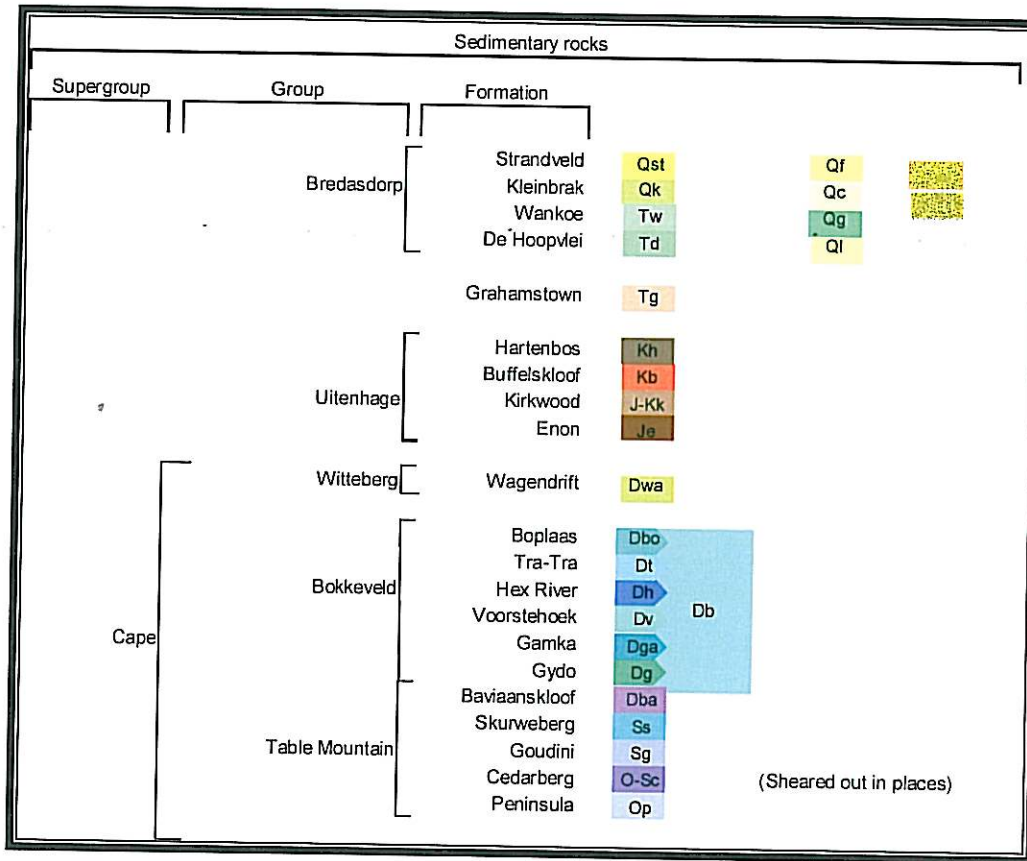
Sedimentary rocks

Supergroup

Group

Formation

Bredasdorp

Strandveld Qst
Kleinbrak Qk
Wankoe Tw
De Hoopvlei Td

Qf
Qc
Qg
Ql

Grahamstown Tg

Uitenhage

Hartenbos Kh
Buffelskloof Kb
Kirkwood J-Kk
Enon Je

Cape

Witteberg

Wagendrift Dwa

Bokkeveld

Boplaas Dbo
Tra-Tra Dt
Hex River Dh
Voorstehoek Dv
Gamka Dga
Gydo Dg

Db

Table Mountain

Baviaanskloof Dba
Skurweberg Ss
Goudini Sg
Cedarberg O-Sc
Peninsula Op

(Sheared out in places)